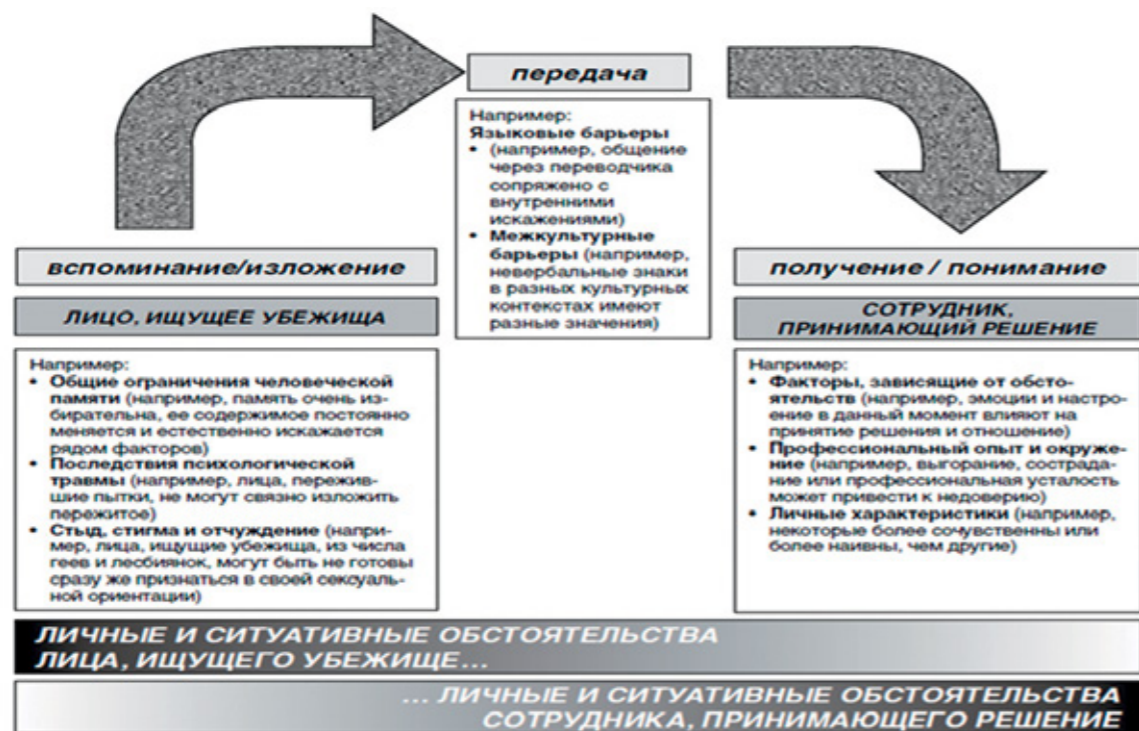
передача

Например:
**Языковые барьеры**
• (например, общение через переводчика сопряжено с внутренними искажениями)
• **Межкультурные барьеры** (например, невербальные знаки в разных культурных контекстах имеют разные значения)

вспоминание/изложение

ЛИЦО, ИЩУЩЕЕ УБЕЖИЩА

Например:
• **Общие ограничения человеческой памяти** (например, память очень избирательна, ее содержимое постоянно меняется и естественно искажается рядом факторов)
• **Последствия психологической травмы** (например, лица, пережившие пытки, не могут связно изложить пережитое)
• **Стыд, стигма и отчуждение** (например, лица, ищущие убежища, из числа геев и лесбиянок, могут быть не готовы сразу же признаться в своей сексуальной ориентации)

получение / понимание

СОТРУДНИК, ПРИНИМАЮЩИЙ РЕШЕНИЕ

Например:
• **Факторы, зависящие от обстоятельств** (например, эмоции и настроение в данный момент влияют на принятие решения и отношение)
• **Профессиональный опыт и окружение** (например, выгорание, сострадание или профессиональная усталость может привести к недоверию)
• **Личные характеристики** (например, некоторые более сочувственны или более наивны, чем другие)

ЛИЧНЫЕ И СИТУАТИВНЫЕ ОБСТОЯТЕЛЬСТВА ЛИЦА, ИЩУЩЕГО УБЕЖИЩЕ...

... ЛИЧНЫЕ И СИТУАТИВНЫЕ ОБСТОЯТЕЛЬСТВА СОТРУДНИКА, ПРИНИМАЮЩЕГО РЕШЕНИЕ